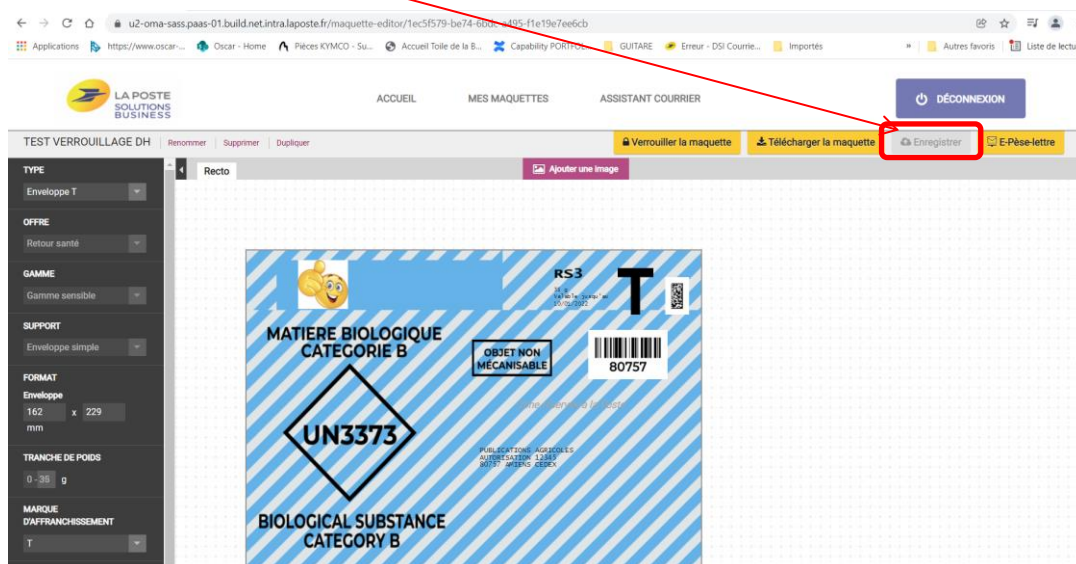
u2-oma-sass.paas-01.build.net.intra.laposte.fr/maquette-editor/1ec5f579-be74-6b0c-a495-f1e19e7ee6cb

Applications https://www.oscar-... Oscar - Home Pièces KYMCO - Su... Accueil Toile de la B... Capability PORTFOL... GUITARE Erreur - DSI Courrie... Importés » Autres favoris Liste de lectu

LA POSTE SOLUTIONS BUSINESS

ACCUEIL MES MAQUETTES ASSISTANT COURRIER

DÉCONNEXION

TEST VERROUILLAGE DH Renommer Supprimer Dupliquer

Verrouiller la maquette Télécharger la maquette Enregistrer E-Pèse-lettre

TYPE
Enveloppe T

OFFRE
Retour santé

GAMME
Gamme sensible

SUPPORT
Enveloppe simple

FORMAT
Enveloppe
162 x 229
mm

TRANCHE DE POIDS
0 - 35 g

MARQUE D'AFFRANCHISSEMENT
T

Recto

Ajouter une image

RS3
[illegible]
Valable jusqu'au
10/06/2022

T

MATIERE BIOLOGIQUE CATEGORIE B

OBJET NON MÉCANISABLE

80757

UN3373

PUBLICATIONS AGRICOLES
AUTORISATION 12345
80757 AMIENS CEDEX

BIOLOGICAL SUBSTANCE CATEGORY B